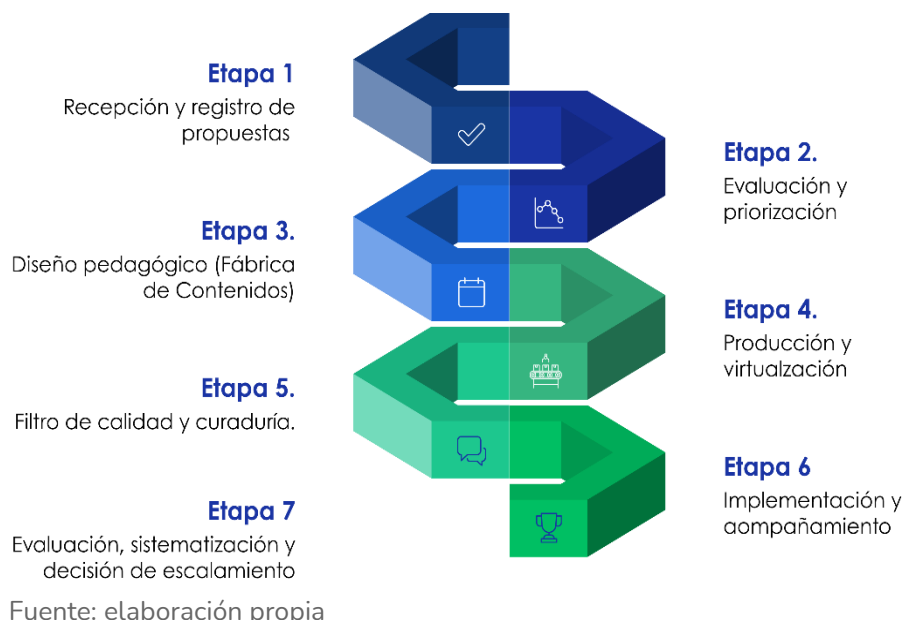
Etapa 1
Recepción y registro de propuestas

Etapa 2.
Evaluación y priorización

Etapa 3.
Diseño pedagógico (Fábrica de Contenidos)

Etapa 4.
Producción y virtualzación

Etapa 5.
Filtro de calidad y curaduría.

Etapa 6
Implementación y aompañamiento

Etapa 7
Evaluación, sistematización y decisión de escalamiento

Fuente: elaboración propia